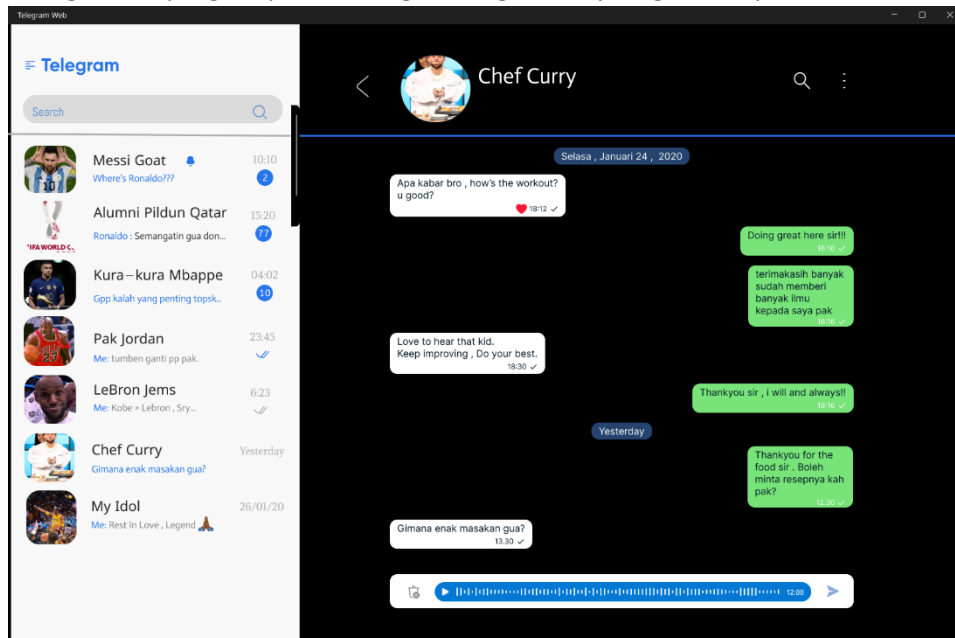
Telegram Web

Telegram

Search

Messi Goat
10:10
Where's Ronaldo???
2

Alumni Pildun Qatar
15:20
Ronaldo : Semangatin gua don...
77

FIFA WORLD C

Kura–kura Mbappe
04:02
Gpp kalah yang penting topsk..
10

Pak Jordan
23:45
Me: tumben ganti pp pak.

LeBron Jems
6:23
Me: Kobe > Lebron , Sry...

Chef Curry
Yesterday
Gimana enak masakan gua?

My Idol
26/01/20
Me: Rest In Love , Legend

Chef Curry

Selasa , Januari 24 , 2020

Apa kabar bro , how's the workout ? u good?
18:12

Doing great here sir!!
18:16

terimakasih banyak sudah memberi banyak ilmu kepada saya pak
18:16

Love to hear that kid. Keep improving , Do your best.
18:30

Thankyou sir , i will and always!!
18:16

Yesterday

Thankyou for the food sir . Boleh minta resepnya kah pak?
12.30

Gimana enak masakan gua?
13.30

12:00